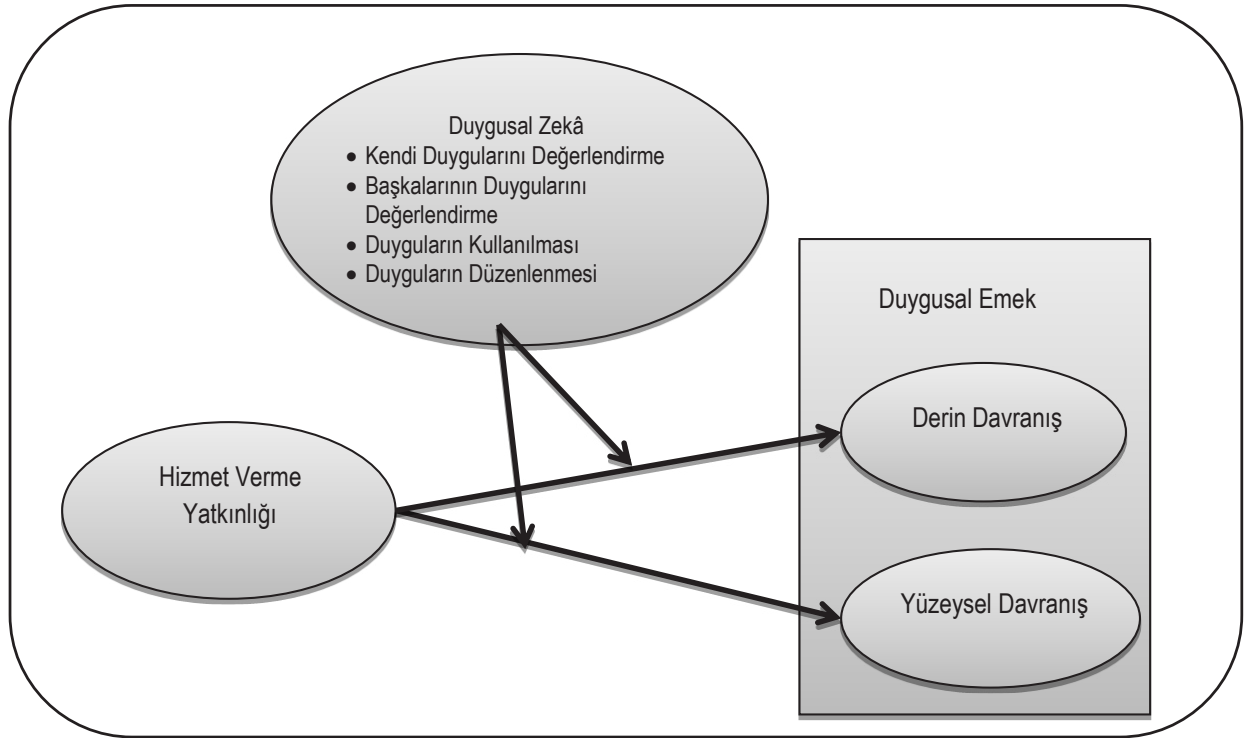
Duygusal Zekâ
• Kendi Duygularını Değerlendirme
• Başkalarının Duygularını Değerlendirme
• Duyguların Kullanılması
• Duyguların Düzenlenmesi

Duygusal Emek

Derin Davranış

Hizmet Verme Yatkınlığı

Yüzeysel Davranış